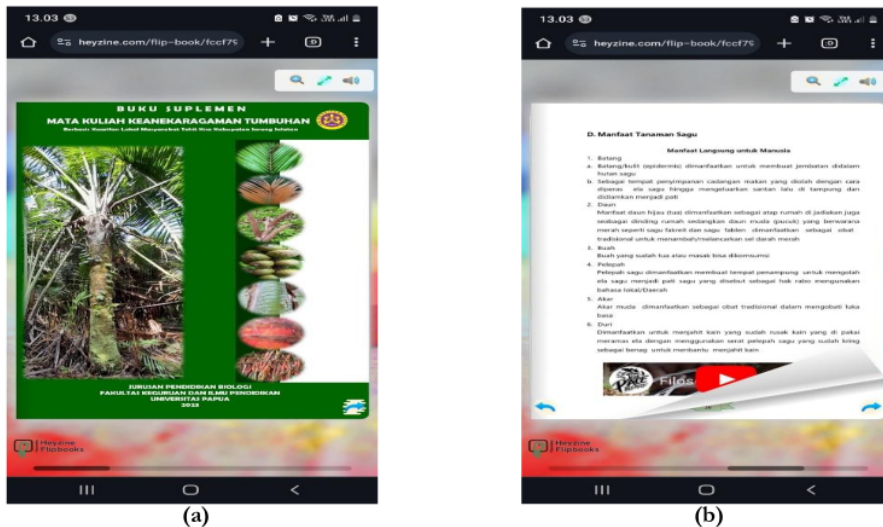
13.03

heyzine.com/flip-book/fccf79

BUKU SUPLEMEN
MATA KULIAH KEANEKARAGAMAN TUMBUHAN
Berbasis Kearifan Lokal Masyarakat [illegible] Kabupaten Sorong Selatan

JURUSAN PENDIDIKAN BIOLOGI
FAKULTAS KEGURUAN DAN ILMU PENDIDIKAN
UNIVERSITAS PAPUA
2022

Heyzine Flipbooks

13.03

heyzine.com/flip-book/fccf79

D. Manfaat Tanaman Sagu

Manfaat Langsung untuk Manusia

1. Batang
a. Batang/kulit (epidermis) dimanfaatkan untuk membuat jembatan didalam hutan sagu
b. Sebagai tempat penyimpanan cadangan makan yang diolah dengan cara diperas ela sagu hingga mengeluarkan santan lalu di tampung dan didiamkan menjadi pati
2. Daun
Manfaat daun hijau (tua) dimanfaatkan sebagai atap rumah di jadikan juga sebagai dinding rumah sedangkan daun muda (pucuk) yang berwarna merah seperti sagu fatreit dan sagu fablen dimanfaatkan sebagai obat tradisional untuk menambah/melancarkan sel darah merah
3. Buah
Buah yang sudah tua atau masak bisa dikonsumsi
4. Pelepah
Pelepah sagu dimanfaatkan membuat tempat penampung untuk mengolah ela sagu menjadi pati sagu yang disebut sebagai hak rateo menggunakan bahasa lokal/Daerah
5. Akar
Akar muda dimanfaatkan sebagai obat tradisional dalam mengobati luka basa
6. Duri
Dimanfaatkan untuk menjahit kain yang sudah rusak kain yang di pakai meramas ela dengan menggunakan serat pelepah sagu yang sudah kring sebagai benag untuk membantu menjahit kain

Filos

Heyzine Flipbooks

(a)
(b)